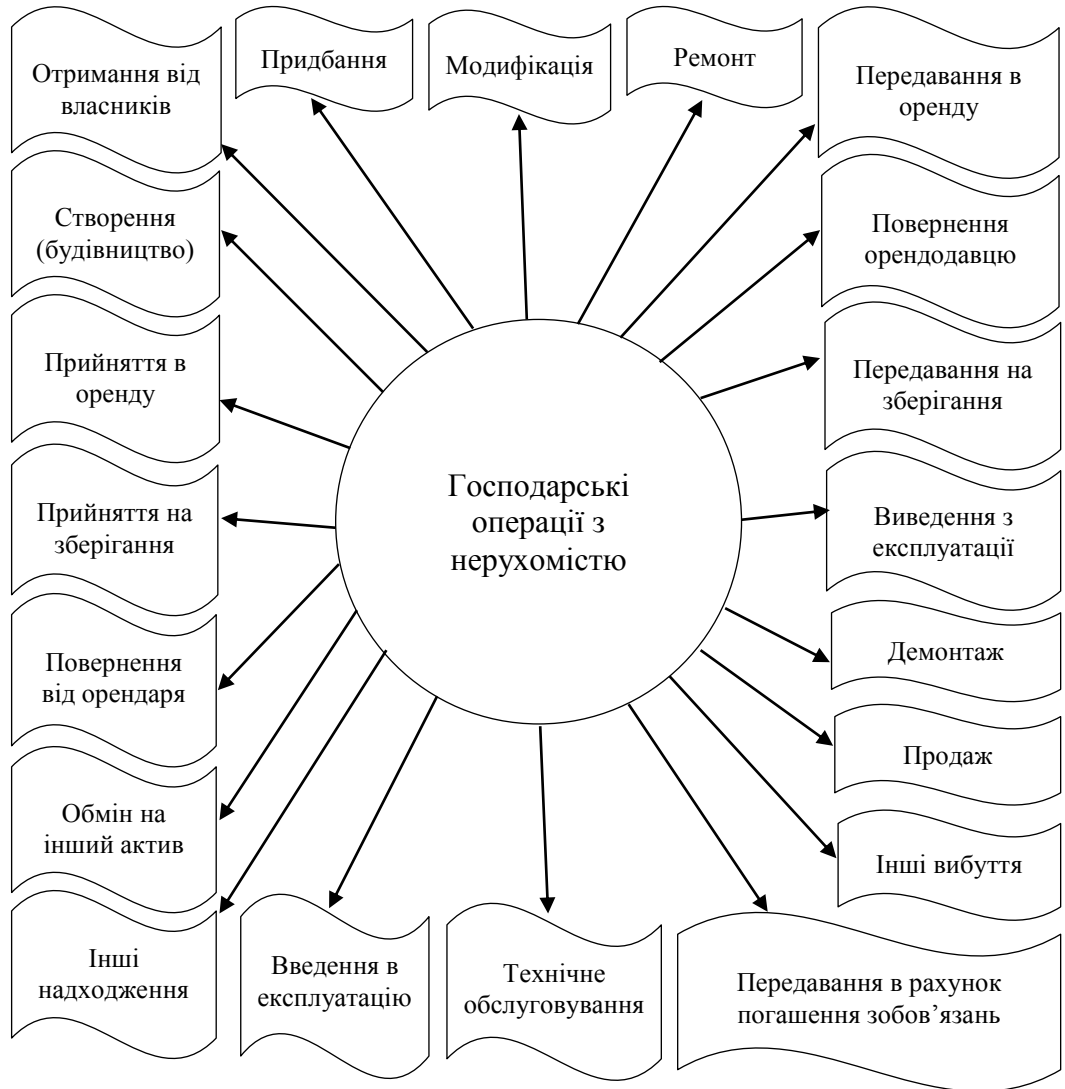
Господарські операції з нерухомістю

Отримання від власників

Придбання

Модифікація

Ремонт

Передавання в оренду

Створення (будівництво)

Повернення орендодавцю

Прийняття в оренду

Передавання на зберігання

Прийняття на зберігання

Виведення з експлуатації

Повернення від орендаря

Демонтаж

Продаж

Обмін на інший актив

Інші вибуття

Інші надходження

Введення в експлуатацію

Технічне обслуговування

Передавання в рахунок погашення зобов'язань